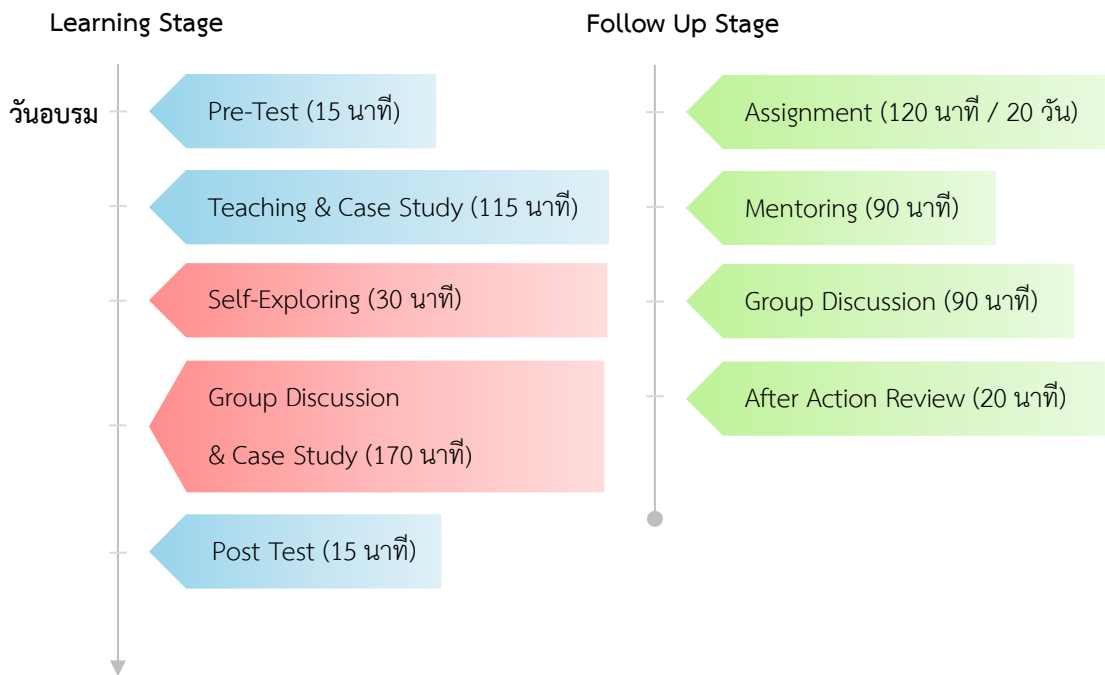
Learning Stage

วันอบรม

Pre-Test (15 นาที)

Teaching & Case Study (115 นาที)

Self-Exploring (30 นาที)

Group Discussion
& Case Study (170 นาที)

Post Test (15 นาที)

Follow Up Stage

Assignment (120 นาที / 20 วัน)

Mentoring (90 นาที)

Group Discussion (90 นาที)

After Action Review (20 นาที)